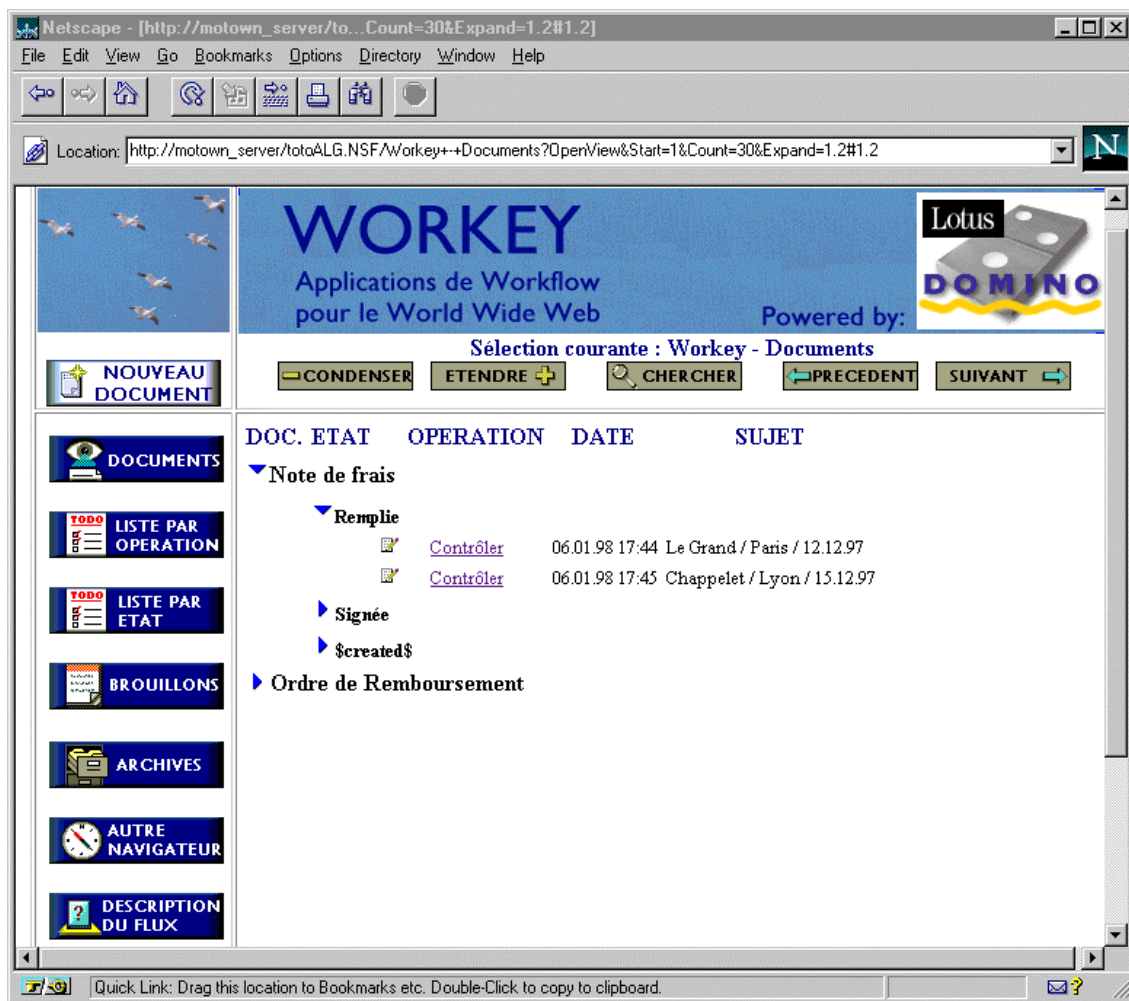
Netscape - [http://motown_server/to...Count=30&Expand=1.2#1.2]

File Edit View Go Bookmarks Options Directory Window Help

Location: http://motown_server/totoALG.NSF/Workey+-+Documents?OpenView&Start=1&Count=30&Expand=1.2#1.2

N

WORKEY
Applications de Workflow pour le World Wide Web
Powered by:
Lotus
DOMINO

NOUVEAU DOCUMENT

Sélection courante : Workey - Documents

CONDENSER ETENDRE CHERCHER PRECEDENT SUIVANT

DOCUMENTS

TODO LISTE PAR OPERATION

TODO LISTE PAR ETAT

BROUILLONS

ARCHIVES

AUTRE NAVIGATEUR

DESCRIPTION DU FLUX

| DOC. ETAT | OPERATION | DATE | SUJET |
|---|---|---|---|
| Note de frais | | | |
| Remplie | | | |
| | Contrôler | 06.01.98 17:44 | Le Grand / Paris / 12.12.97 |
| | Contrôler | 06.01.98 17:45 | Chappelet / Lyon / 15.12.97 |
| Signée | | | |
| $created$ | | | |
| Ordre de Remboursement | | | |

Quick Link: Drag this location to Bookmarks etc. Double-Click to copy to clipboard.